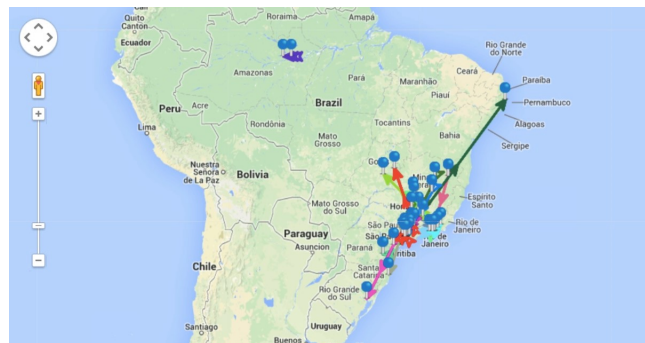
Quito
Colombia
Ecuador
Roraima
Amapá
Amazonas
Maranhão
Ceará
Rio Grande do Norte
Paraíba
Pernambuco
Alagoas
Sergipe
Piauí
Peru
Acre
Brazil
Lima
Rondônia
Tocantins
Bahia
Mato Grosso
Bolivia
Nuestra Señora de La Paz
Go
Min
Espírito Santo
Rio de Janeiro
Mato Grosso do Sul
São Paulo
Paraguay
Asuncion
Hor
de Janeiro
ritiba
Chile
Santa Catarina
Rio Grande do Sul
Uruguay
Santiago
Buenos